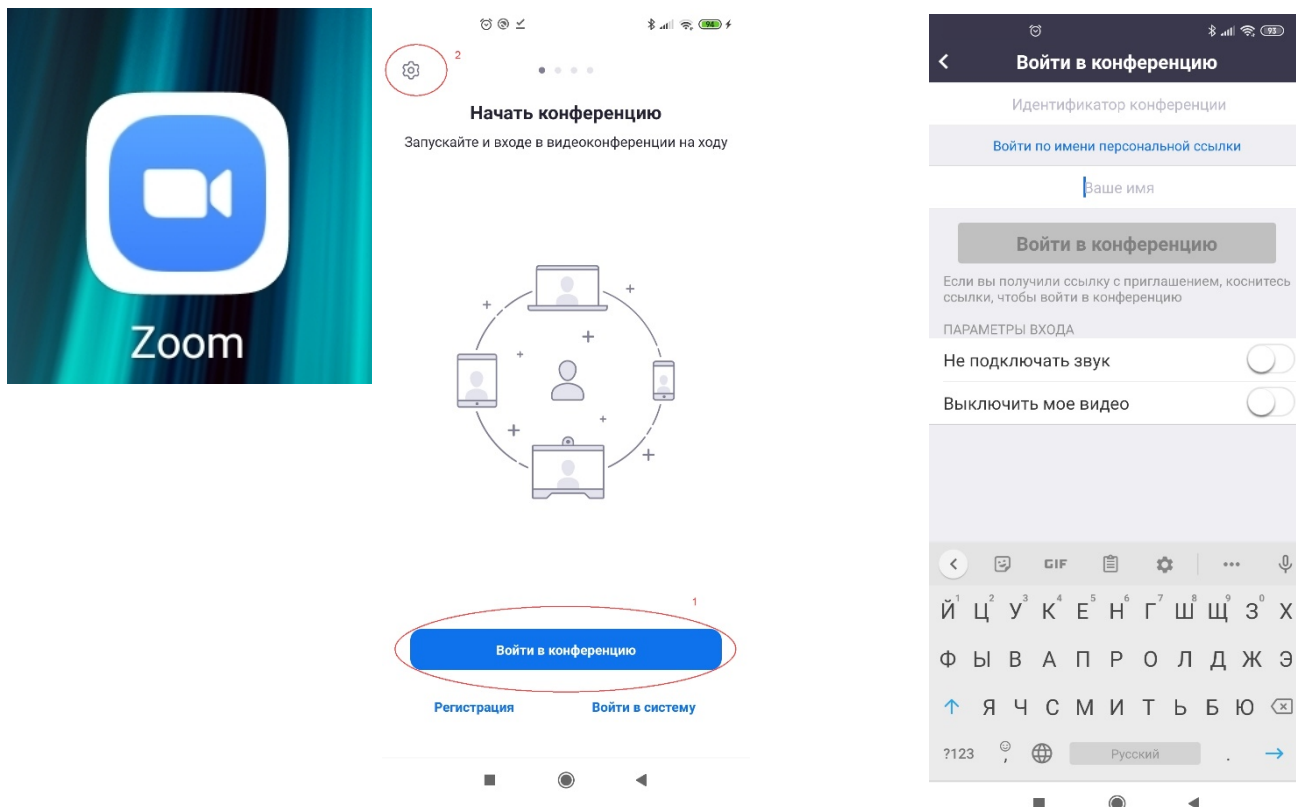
Zoom

94

2

Начать конференцию

Запускайте и входе в видеоконференции на ходу

1

Войти в конференцию

Регистрация

Войти в систему

93

Войти в конференцию

Идентификатор конференции

Войти по имени персональной ссылки

Ваше имя

Войти в конференцию

Если вы получили ссылку с приглашением, коснитесь ссылки, чтобы войти в конференцию

ПАРАМЕТРЫ ВХОДА

Не подключать звук

Выключить мое видео

GIF

Й Ц У К Е Н Г Ш Щ З Х
1 2 3 4 5 6 7 8 9 0

Ф Ы В А П Р О Л Д Ж Э

Я Ч С М И Т Ь Б Ю

?123 , Русский .